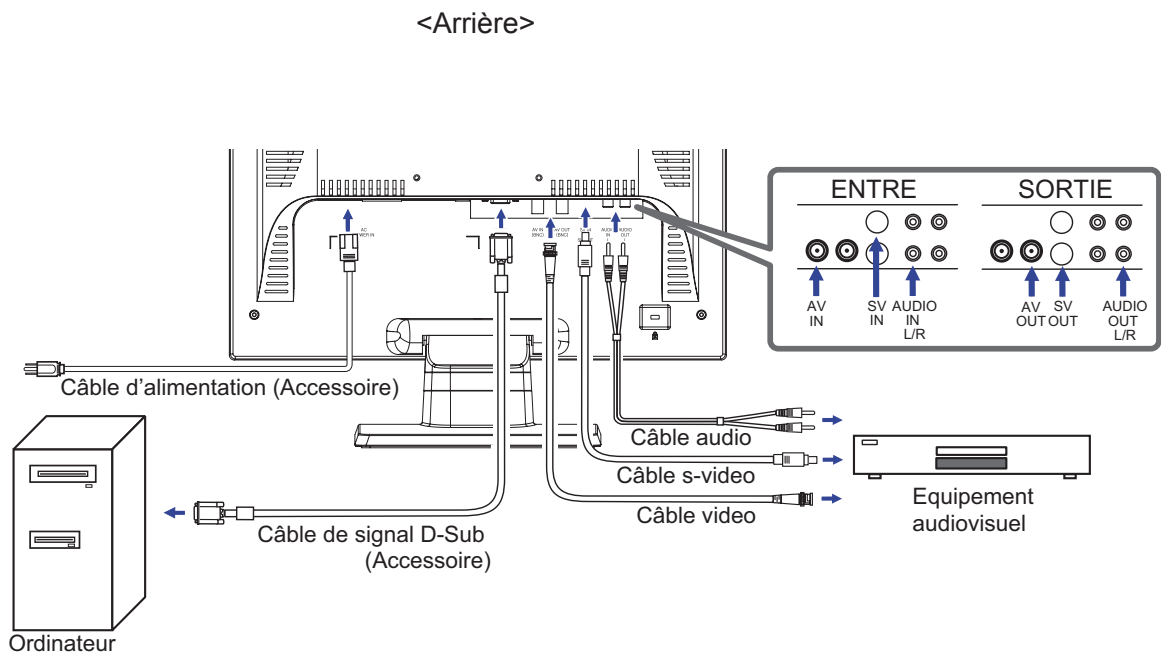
<Arrière>

ENTRE

SORTIE

AV IN

SV IN

AUDIO IN L/R

AV OUT

SV OUT

AUDIO OUT L/R

Câble d'alimentation (Accessoire)

Câble audio

Câble s-video

Câble video

Câble de signal D-Sub (Accessoire)

Equipement audiovisuel

Ordinateur